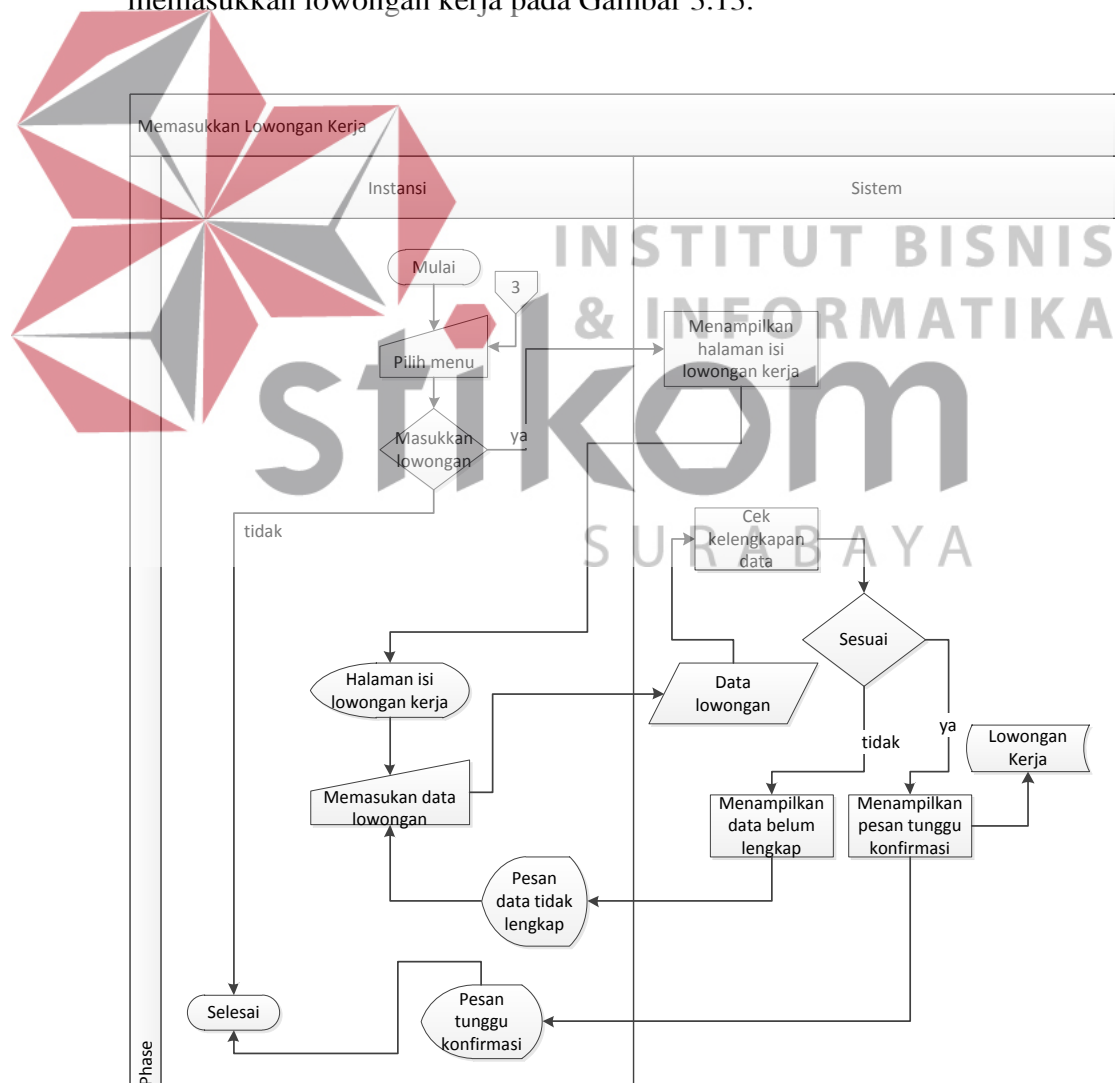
memasukkan lowongan kerja pada Gambar 3.13.

Memasukkan Lowongan Kerja

Instansi

Sistem

INSTITUT BISNIS & INFORMATIKA

stikom

SURABAYA

Mulai

3

Pilih menu

Masukkan lowongan

ya

tidak

Menampilkan halaman isi lowongan kerja

Cek kelengkapan data

Sesuai

Halaman isi lowongan kerja

Data lowongan

tidak

ya

Lowongan Kerja

Memasukan data lowongan

Menampilkan data belum lengkap

Menampilkan pesan tunggu konfirmasi

Pesan data tidak lengkap

Selesai

Pesan tunggu konfirmasi

Phase